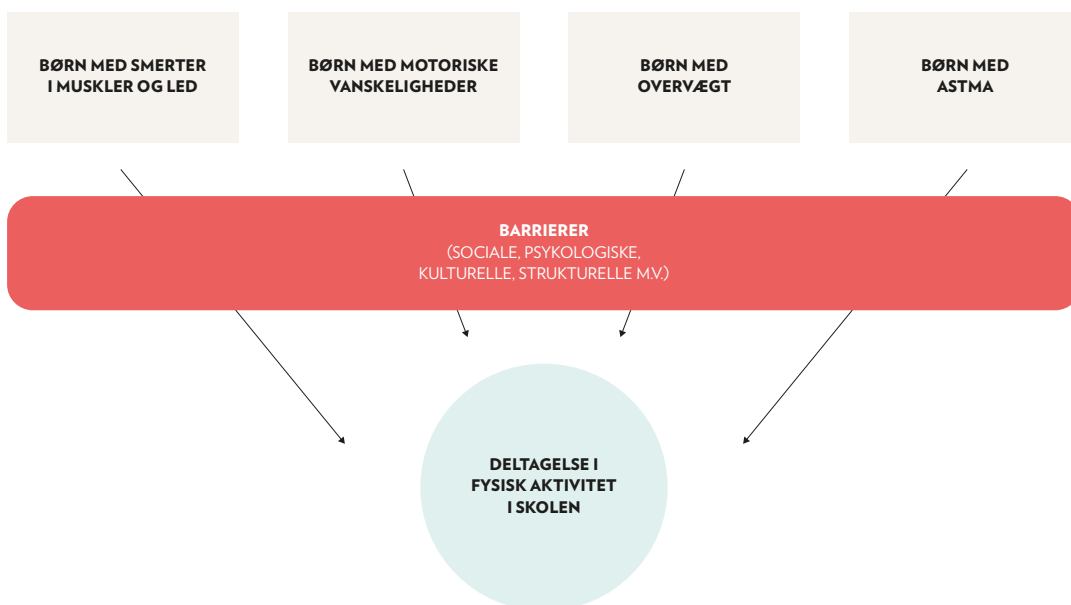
BØRN MED SMERTER I MUSKLER OG LED

BØRN MED MOTORISKE VANSKELIGHEDER

BØRN MED OVERVÆGT

BØRN MED ASTMA

BARRIERER
(SOCIALE, PSYKOLOGISKE, KULTURELLE, STRUKTURELLE M.V.)

DELTAGELSE I FYSISK AKTIVITET I SKOLEN